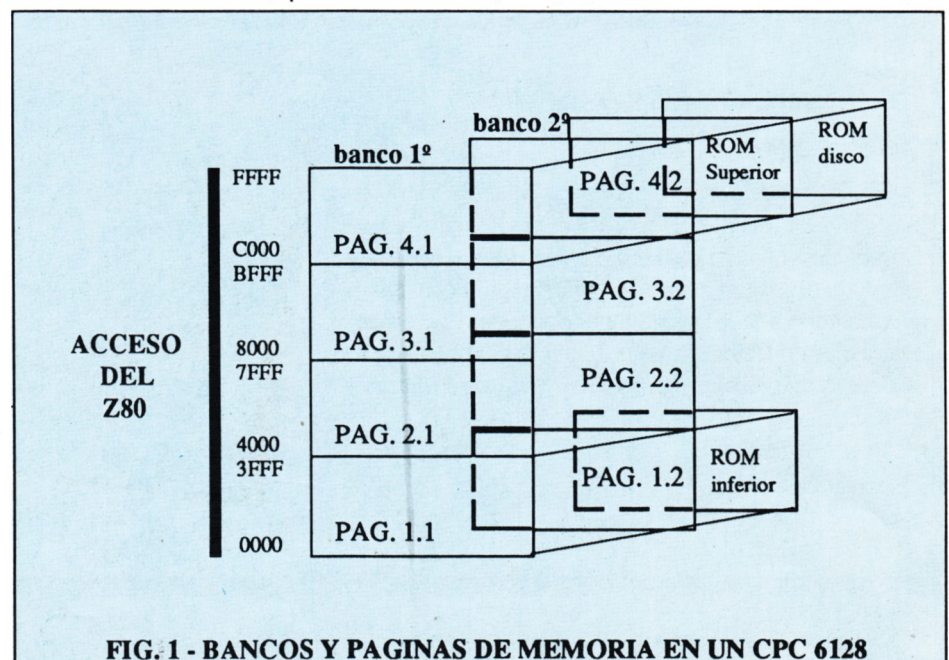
banco 2º
ROM disco
banco 1º
ROM Superior
FFFF
PAG. 4.2
C000
PAG. 4.1
BFFF
PAG. 3.2
ACCESO DEL Z80
8000
PAG. 3.1
7FFF
PAG. 2.2
4000
PAG. 2.1
3FFF
PAG. 1.2
ROM inferior
0000
PAG. 1.1

FIG. 1 - BANCOS Y PAGINAS DE MEMORIA EN UN CPC 6128